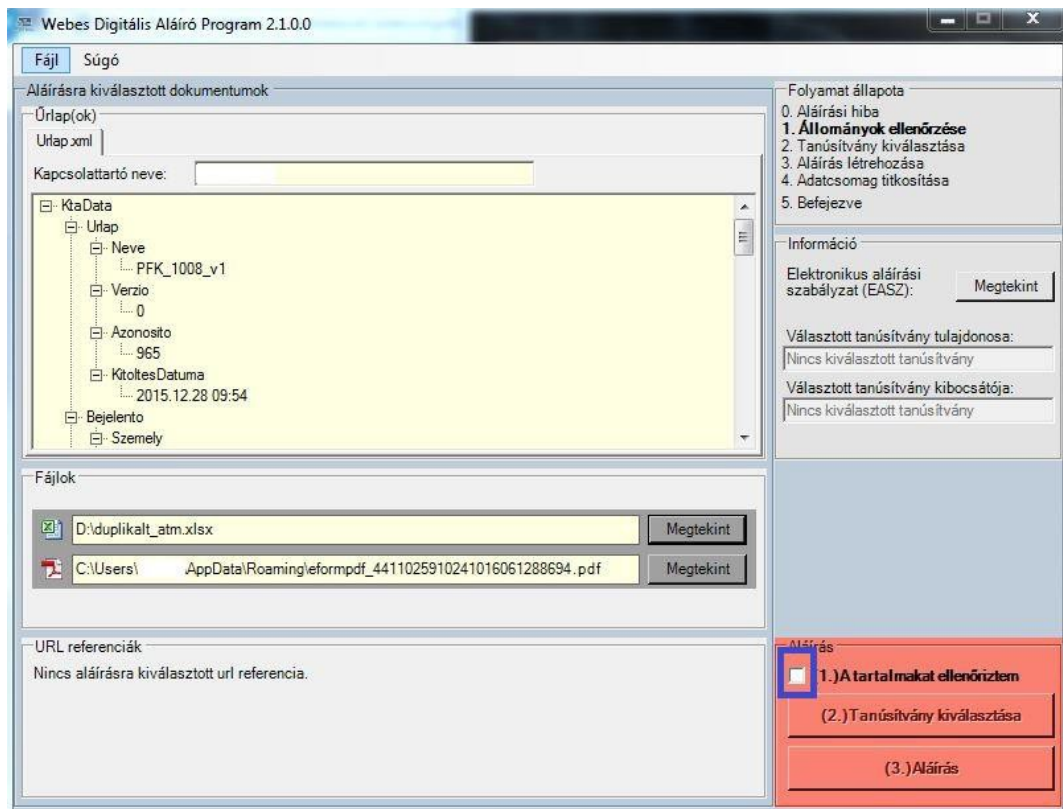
Webes Digitális Aláíró Program 2.1.0.0

Fájl Súgó

Aláírásra kiválasztott dokumentumok

Űrlap(ok)

Urlap.xml

Kapcsolattartó neve:

KtaData
Urlap
Neve
PFK_1008_v1
Verzio
0
Azonosito
965
KitoltesDatuma
2015.12.28 09:54
Bejelento
Szemely

Fájlok

D:\duplikalt_atm.xlsx Megtekint

C:\Users\ AppData\Roaming\eformpdf_44110259102410160612886​94.pdf Megtekint

URL referenciák

Nincs aláírásra kiválasztott url referencia.

Folyamat állapota
0. Aláírási hiba
1. Állományok ellenőrzése
2. Tanúsítvány kiválasztása
3. Aláírás létrehozása
4. Adatcsomag titkosítása
5. Befejezve

Információ

Elektronikus aláírási szabályzat (EASZ): Megtekint

Választott tanúsítvány tulajdonosa:
Nincs kiválasztott tanúsítvány

Választott tanúsítvány kibocsátója:
Nincs kiválasztott tanúsítvány

Aláírás

1.) A tartalmakat ellenőriztem

(2.) Tanúsítvány kiválasztása

(3.) Aláírás